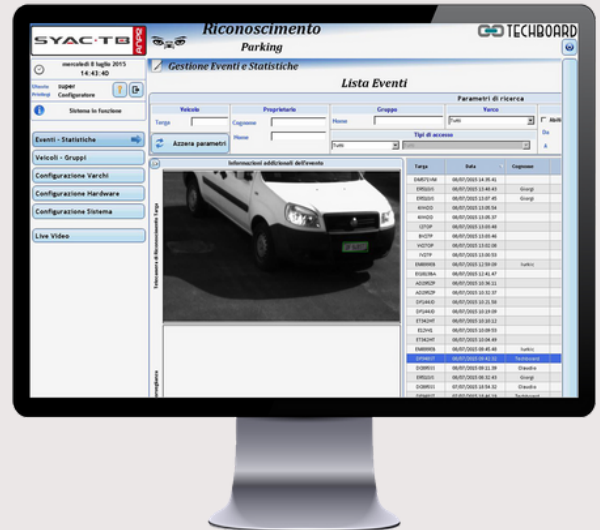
SYAC·TB

Riconoscimento
Parking

TECHBOARD

mercoledì 8 luglio 2015
14:43:40

Effettua
super
Configuratore

Sistema in funzione

Eventi - Statistiche
Veicoli - Gruppi
Configurazione Varchi
Configurazione Hardware
Configurazione Sistema
Live Video

Gestione Eventi e Statistiche

Lista Eventi

Parametri di ricerca

Veicolo
Targa

Proprietario
Cognome
Nome

Gruppo
Nome

Varco
Tutti

Abilit
Da
A

Tipi di accesso
Tutti

Azzera parametri

Informazioni addizionali dell'Evento

Telecamera di Riconoscimento Targa

Immagine

| Targa | Data | Cognome |
|---|---|---|
| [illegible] | 08/07/2015 14:35:41 | |
| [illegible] | 08/07/2015 13:40:43 | Giorgi |
| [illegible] | 08/07/2015 13:37:45 | Giorgi |
| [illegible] | 08/07/2015 13:05:54 | |
| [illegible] | 08/07/2015 13:05:37 | |
| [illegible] | 08/07/2015 13:05:48 | |
| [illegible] | 08/07/2015 13:05:46 | |
| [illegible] | 08/07/2015 13:02:08 | |
| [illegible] | 08/07/2015 13:00:53 | |
| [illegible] | 08/07/2015 12:59:09 | Tullio |
| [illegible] | 08/07/2015 12:41:47 | |
| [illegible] | 08/07/2015 10:36:11 | |
| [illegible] | 08/07/2015 10:32:37 | |
| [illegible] | 08/07/2015 10:21:56 | |
| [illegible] | 08/07/2015 10:19:09 | |
| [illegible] | 08/07/2015 10:10:12 | |
| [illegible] | 08/07/2015 10:09:53 | |
| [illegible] | 08/07/2015 10:04:49 | |
| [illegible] | 08/07/2015 09:49:46 | Tullio |
| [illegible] | 08/07/2015 09:42:51 | Techboard |
| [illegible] | 08/07/2015 09:11:39 | Claudio |
| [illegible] | 08/07/2015 08:32:43 | Giorgi |
| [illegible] | 07/07/2015 18:54:32 | Claudio |